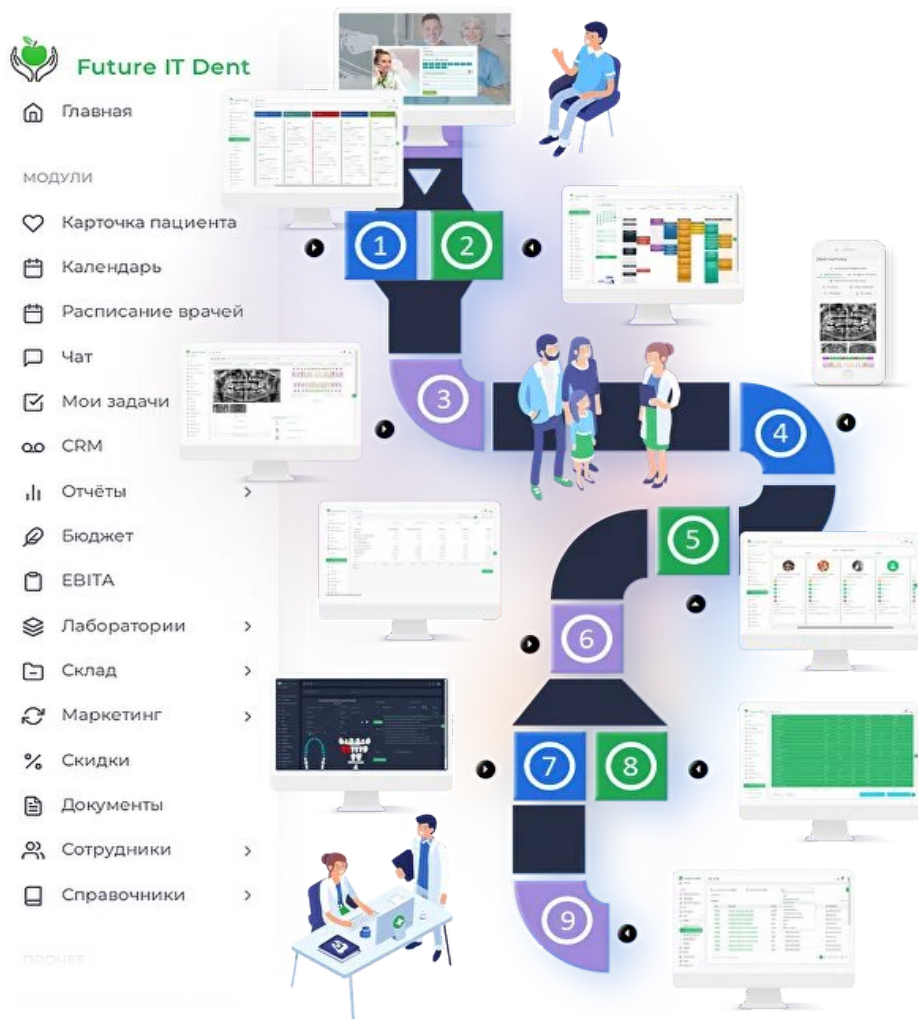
Future IT Dent

Главная

МОДУЛИ

Карточка пациента

Календарь

Расписание врачей

Чат

Мои задачи

CRM

Отчёты

Бюджет

EBITA

Лаборатории

Склад

Маркетинг

Скидки

Документы

Сотрудники

Справочники

ПРОЧЕЕ

1

2

3

4

5

6

7

8

9